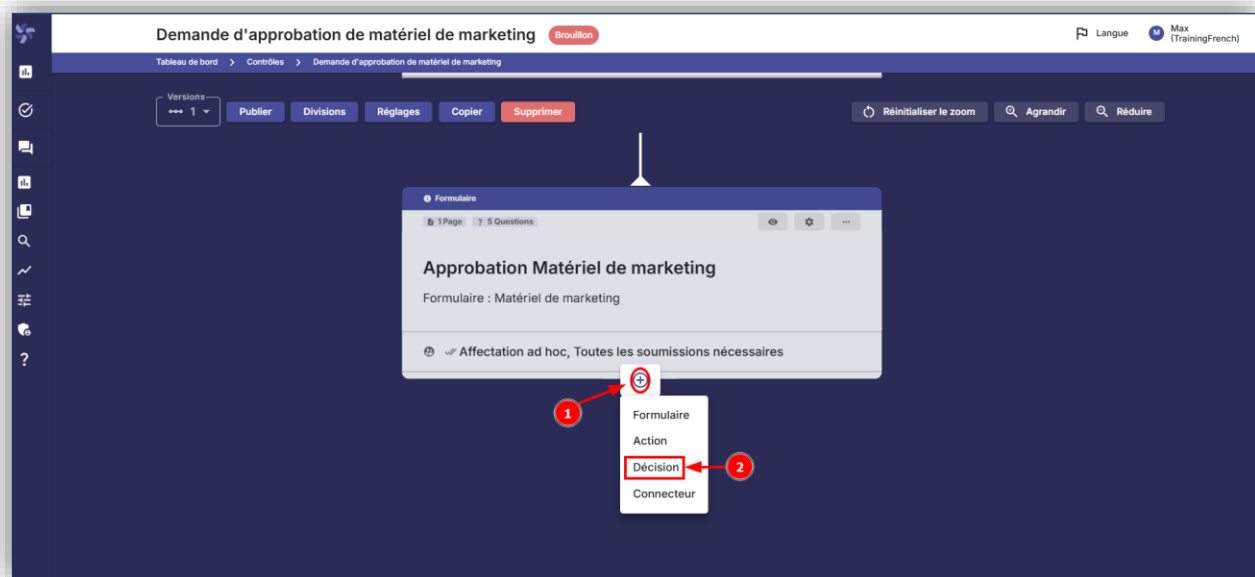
Demande d'approbation de matériel de marketing Brouillon

Langue

M Max (TrainingFrench)

Tableau de bord > Contrôles > Demande d'approbation de matériel de marketing

Versions
1

Publier Divisions Réglages Copier Supprimer

Réinitialiser le zoom Agrandir Réduire

Formulaire

1 Page ? 5 Questions

Approbation Matériel de marketing

Formulaire : Matériel de marketing

Affectation ad hoc, Toutes les soumissions nécessaires

1

Formulaire
Action
Décision
Connecteur

2

?